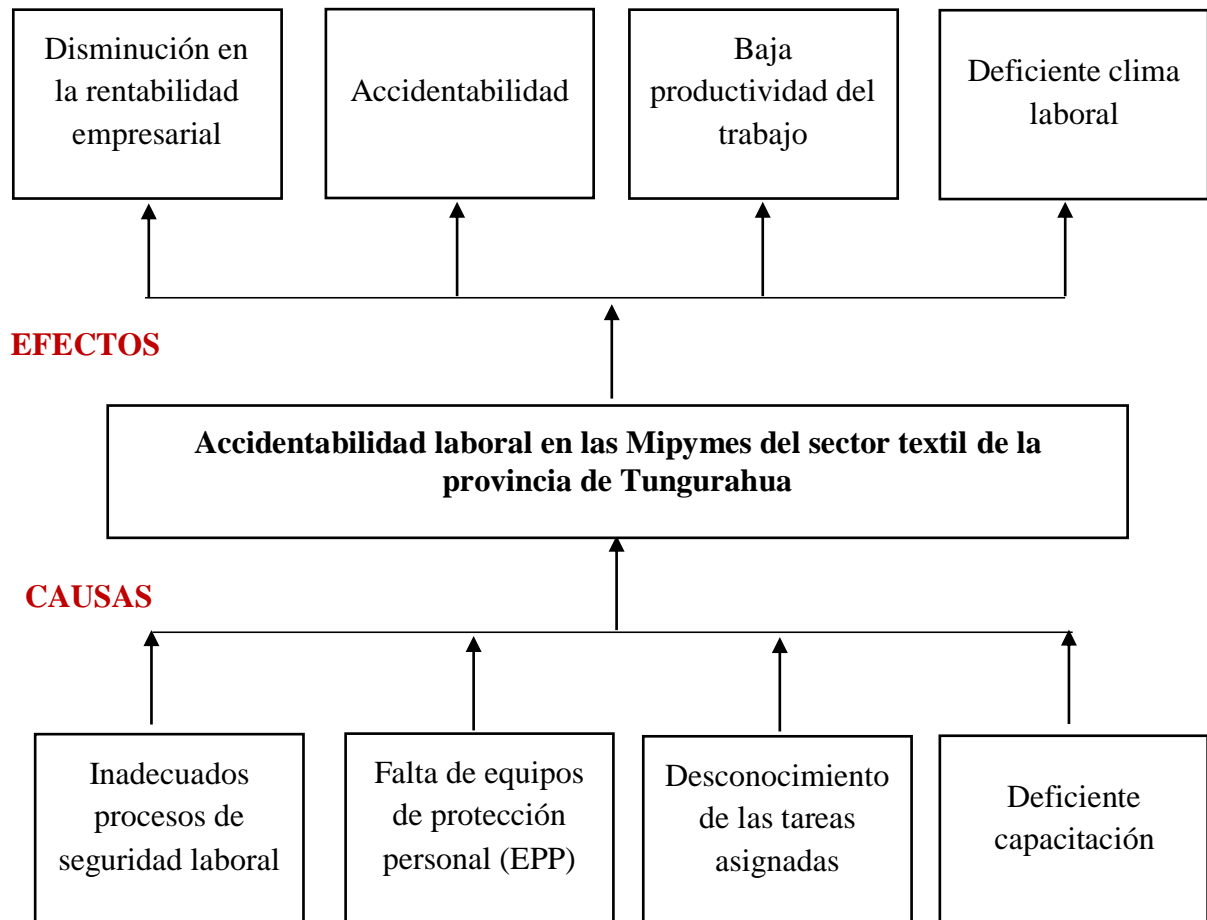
Disminución en la rentabilidad empresarial

Accidentabilidad

Baja productividad del trabajo

Deficiente clima laboral

EFECTOS

Accidentabilidad laboral en las Mipymes del sector textil de la provincia de Tungurahua

CAUSAS

Inadecuados procesos de seguridad laboral

Falta de equipos de protección personal (EPP)

Desconocimiento de las tareas asignadas

Deficiente capacitación